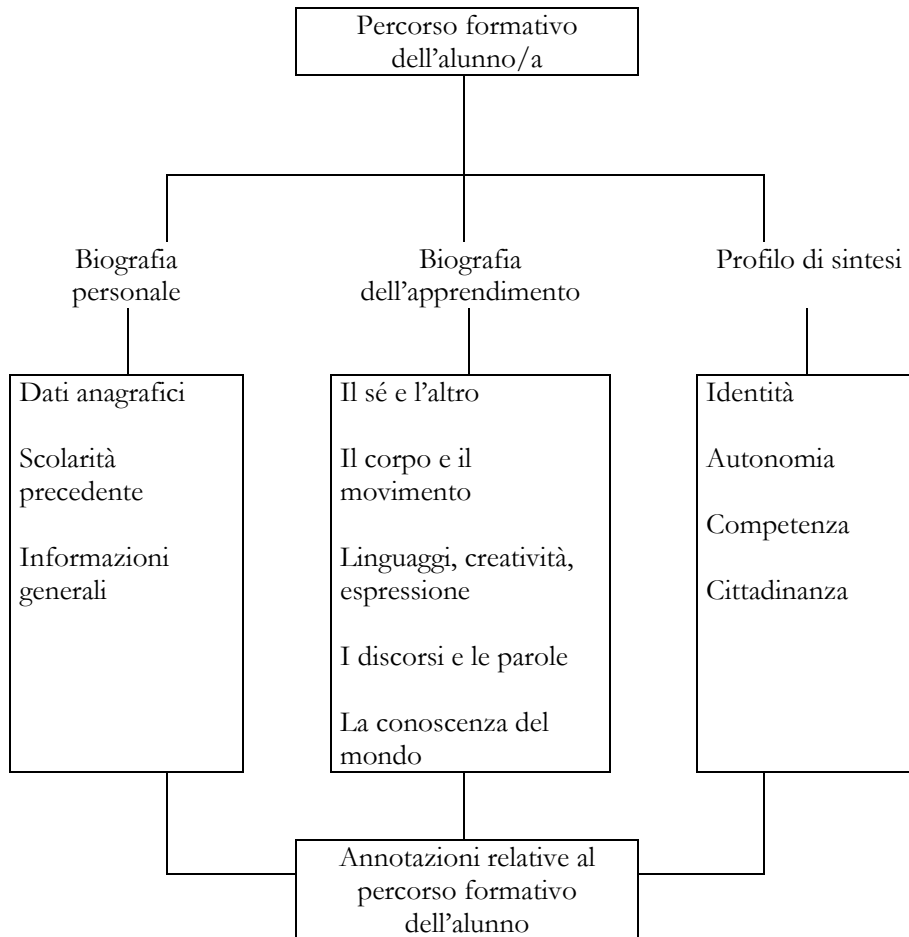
Percorso formativo dell'alunno/a

Biografia personale

Biografia dell'apprendimento

Profilo di sintesi

Dati anagrafici

Scolarità precedente

Informazioni generali

Il sé e l'altro

Il corpo e il movimento

Linguaggi, creatività, espressione

I discorsi e le parole

La conoscenza del mondo

Identità

Autonomia

Competenza

Cittadinanza

Annotazioni relative al percorso formativo dell'alunno